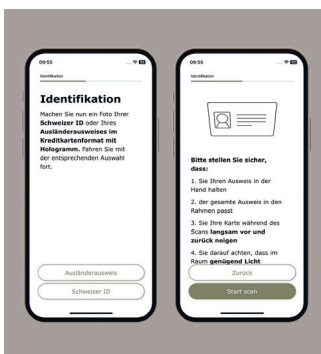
09:55

Identifikation

Identifikation

Machen Sie nun ein Foto Ihrer Schweizer ID oder Ihres Ausländerausweises im Kreditkartenformat mit Hologramm. Fahren Sie mit der entsprechenden Auswahl fort.

Ausländerausweis

Schweizer ID

09:55

Identifikation

Bitte stellen Sie sicher, dass:

1. Sie Ihren Ausweis in der Hand halten

2. der gesamte Ausweis in den Rahmen passt

3. Sie Ihre Karte während des Scans langsam vor und zurück neigen

4. Sie darauf achten, dass im Raum genügend Licht

Zurück

Start scan